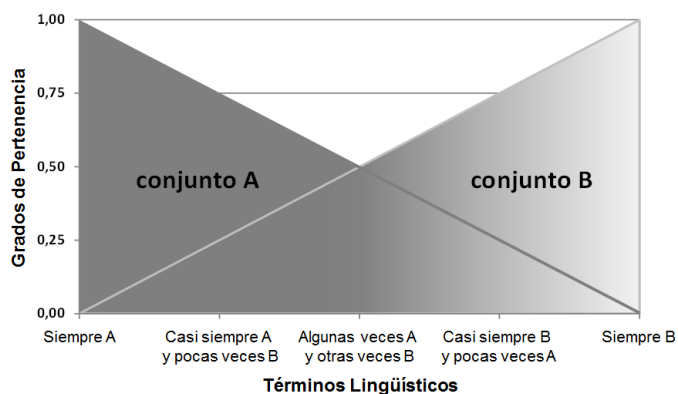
Grados de Pertenencia

1,00
0,75
0,50
0,25
0,00

conjunto A
conjunto B

Siempre A
Casi siempre A y pocas veces B
Algunas veces A y otras veces B
Casi siempre B y pocas veces A
Siempre B

Términos Lingüísticos